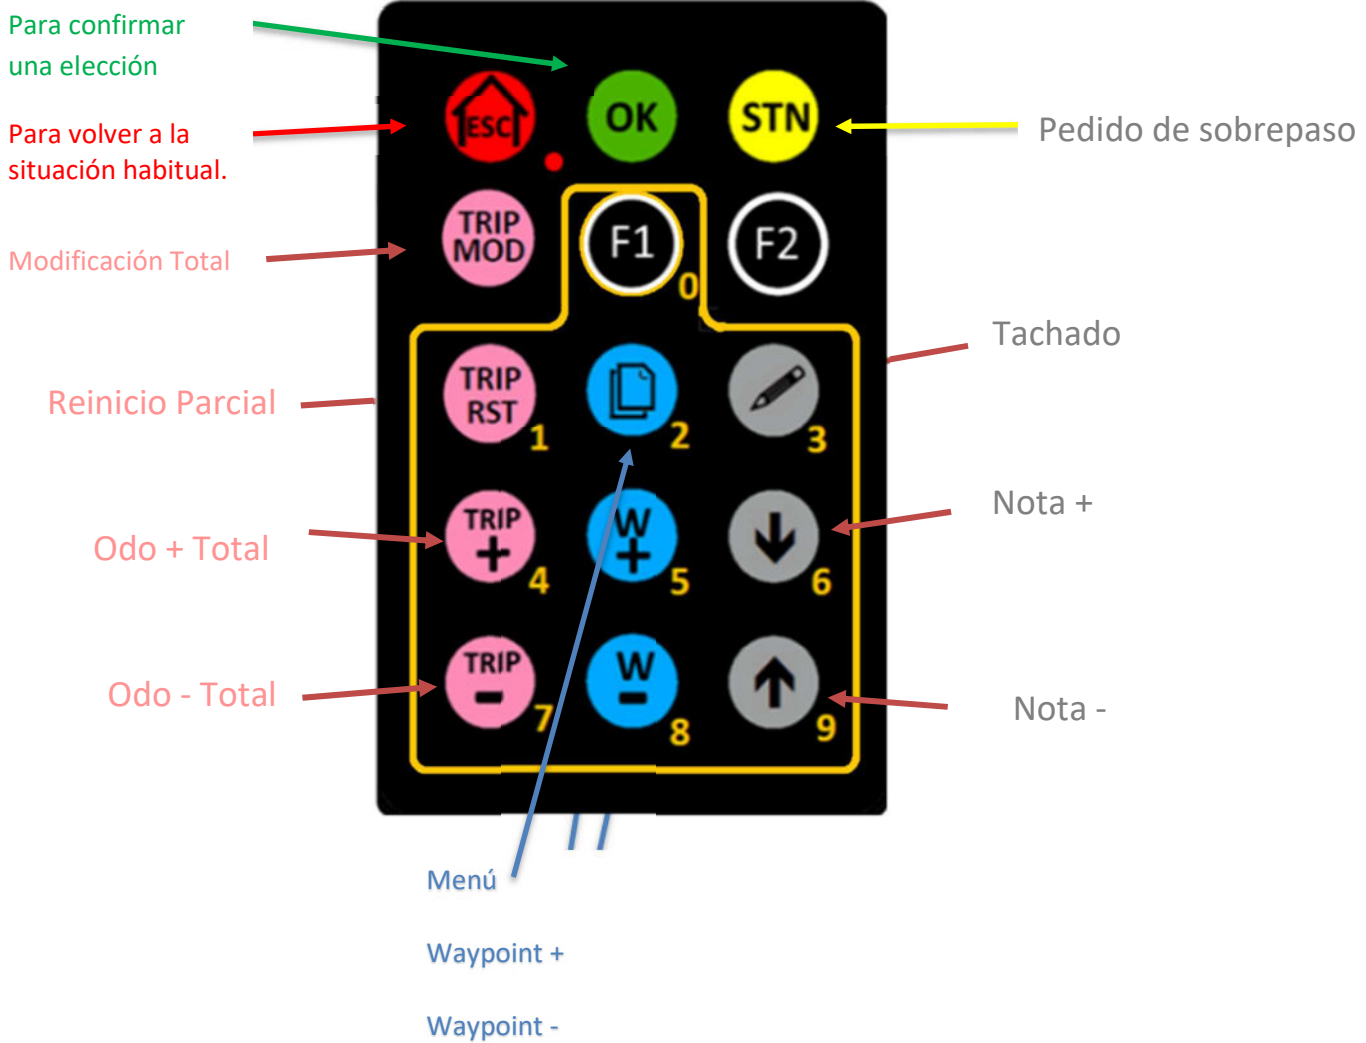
Para confirmar una elección

Para volver a la situación habitual.

ESC

OK

STN

Pedido de sobrepaso

Modificación Total

TRIP MOD

F1

0

F2

Tachado

Reinicio Parcial

TRIP RST

1

2

3

Nota +

Odo + Total

TRIP +

4

W +

5

6

Odo - Total

TRIP -

7

W -

8

9

Nota -

Menú

Waypoint +

Waypoint -